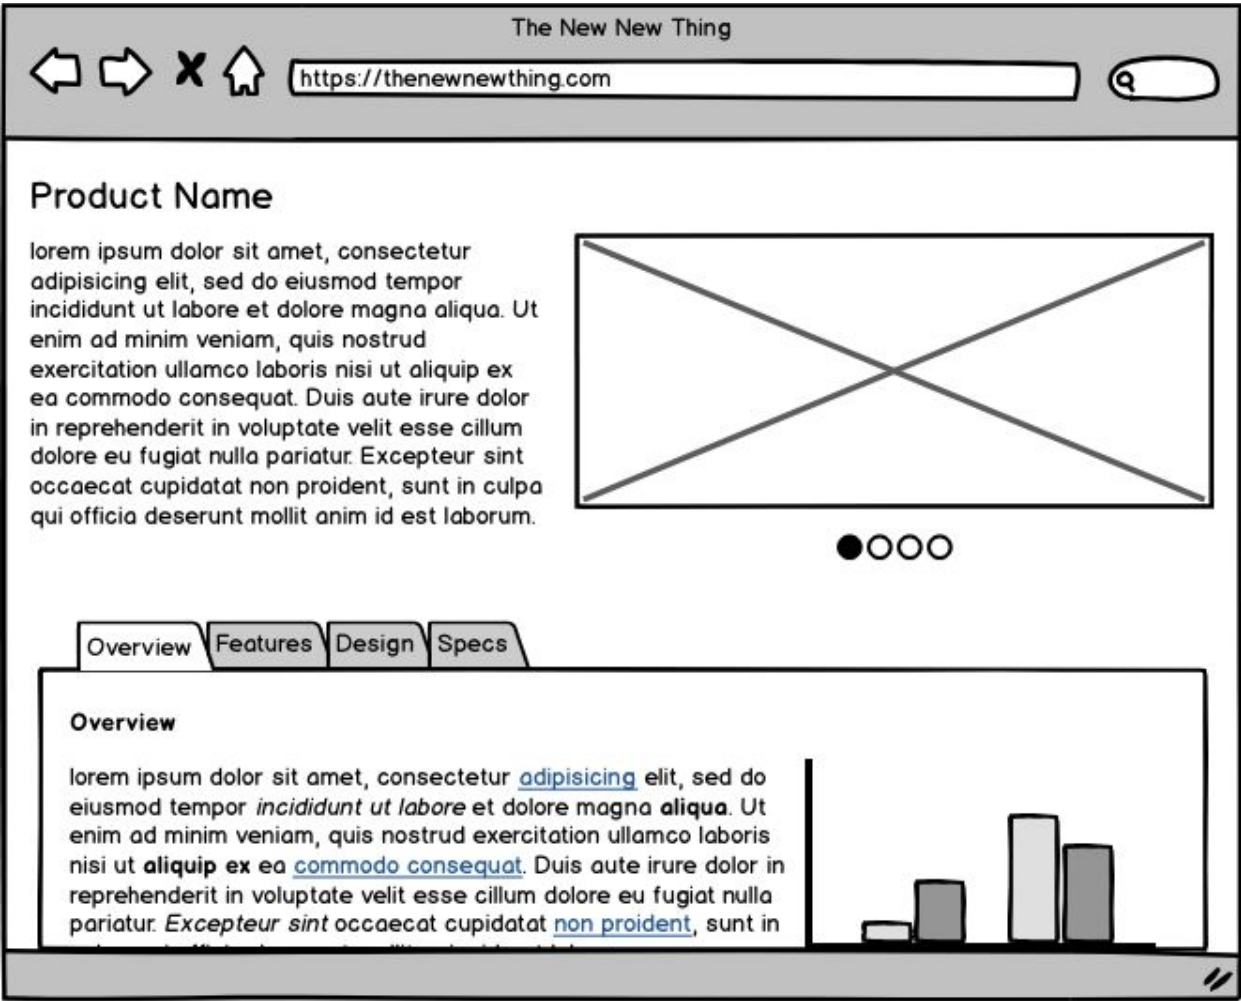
The New New Thing

https://thenewnewthing.com

Product Name

lorem ipsum dolor sit amet, consectetur adipisicing elit, sed do eiusmod tempor incididunt ut labore et dolore magna aliqua. Ut enim ad minim veniam, quis nostrud exercitation ullamco laboris nisi ut aliquip ex ea commodo consequat. Duis aute irure dolor in reprehenderit in voluptate velit esse cillum dolore eu fugiat nulla pariatur. Excepteur sint occaecat cupidatat non proident, sunt in culpa qui officia deserunt mollit anim id est laborum.

Overview | Features | Design | Specs

**Overview**

lorem ipsum dolor sit amet, consectetur adipisicing elit, sed do eiusmod tempor *incididunt ut labore* et dolore magna **aliqua**. Ut enim ad minim veniam, quis nostrud exercitation ullamco laboris nisi ut **aliquip ex** ea commodo consequat. Duis aute irure dolor in reprehenderit in voluptate velit esse cillum dolore eu fugiat nulla pariatur. *Excepteur sint* occaecat cupidatat non proident, sunt in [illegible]